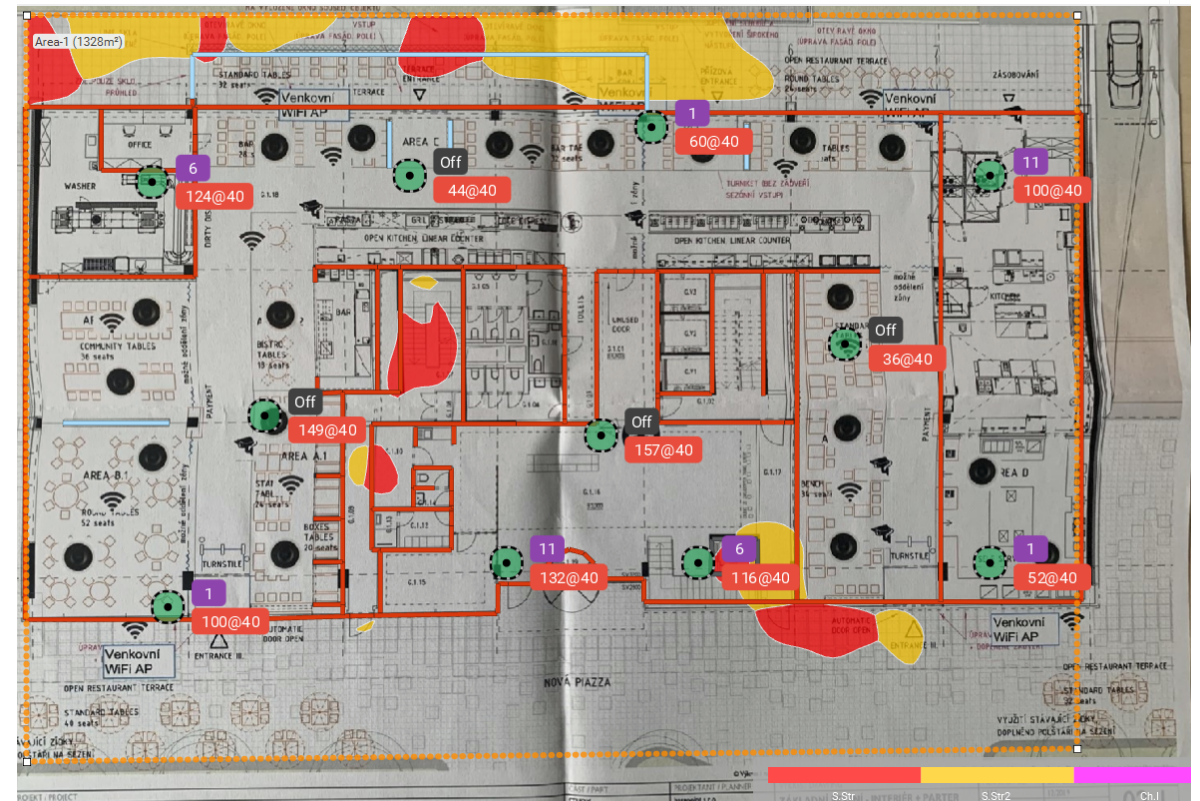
Area-1 (1328m²)

VSTUP
OTEV. FASÁD POLE
OTEV. RAVÝ OKNO (ÚPRAVA FASÁD POLE)
STANDARD TABLES 32 seats
STANDARD TABLES
PRŮHLED
ENTRANCE
TERRACE
BAR
OPEN RESTAURANT TERRACE
ROUND TABLES 24 seats
ZÁSOBOVÁNÍ

Venkovní WiFi AP
Venkovní WiFi AP

1
60@40
6
124@40
Off
44@40
11
100@40

OFFICE
WASHER
AREA C
TABLES
TURNIKET (BEZ ZADVEŘÍ) SEZÓNNÍ VSTUP
OPEN KITCHEN, LINEAR COUNTER
OPEN KITCHEN, LINEAR COUNTER
DIRTY DISHES

A1
COMMUNITY TABLES 36 seats
BISTRO TABLES 18 seats
BAR
TOILETS
UNISEX DOOR
možné oddělení zóny
možné oddělení zóny
STANDARD
KITCHEN
Off
36@40
Off
149@40
Off
157@40

AREA B.1
ROUND TABLES 52 seats
AREA A.1
STAND. TABL.
PAYMENT
PAYMENT
BENCH
AREA D
BOXES TABLES 20 seats
TURNSTILE
TURNSTILE

11
132@40
6
116@40
1
52@40
1
100@40

AUTOMATIC DOOR OPEN
AUTOMATIC DOOR OPEN
ENTRANCE III.
ENTRANCE
Venkovní WiFi AP
Venkovní WiFi AP
OPEN RESTAURANT TERRACE
OPEN RESTAURANT TERRACE
NOVÁ PIAZZA
STANDARD TABLES 40 seats
VYJÍŽDĚ ZÓNY ÚPRAVA NA SEZÓNI
VYJÍŽDĚ STÁVAJÍCÍ ZÓNY DOPLNĚNO POLSTÁŘŮ NA SEZÓNI
PROJEKT / PROJECT
PROJEKTANT | PLANNER

S.Str
S.Str2
Ch.I